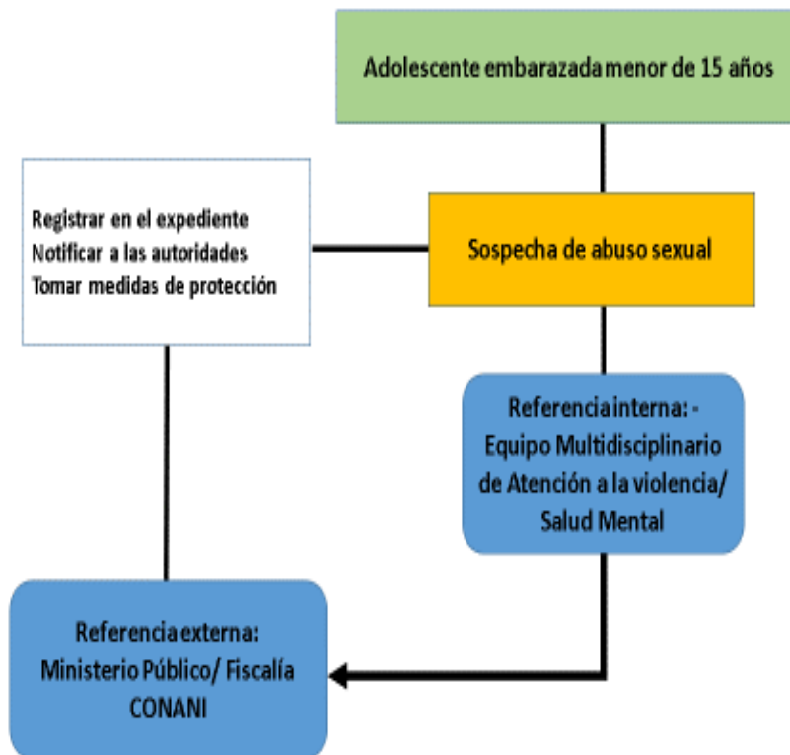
Adolescente embarazada menor de 15 años

Registrar en el expediente
Notificar a las autoridades
Tomar medidas de protección

Sospecha de abuso sexual

Referenciainterna: -
Equipo Multidisciplinario de Atención a la violencia/ Salud Mental

Referencia externa:
Ministerio Público/ Fiscalía
CONANI